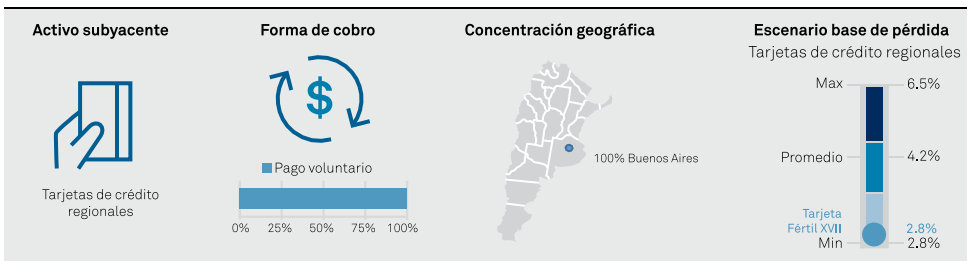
Activo subyacente

Tarjetas de crédito regionales

Forma de cobro

$

Pago voluntario

0% 25% 50% 75% 100%

Concentración geográfica

100% Buenos Aires

Escenario base de pérdida

Tarjetas de crédito regionales

Max 6.5%

Promedio 4.2%

Tarjeta Fértil XVII 2.8%

Min 2.8%